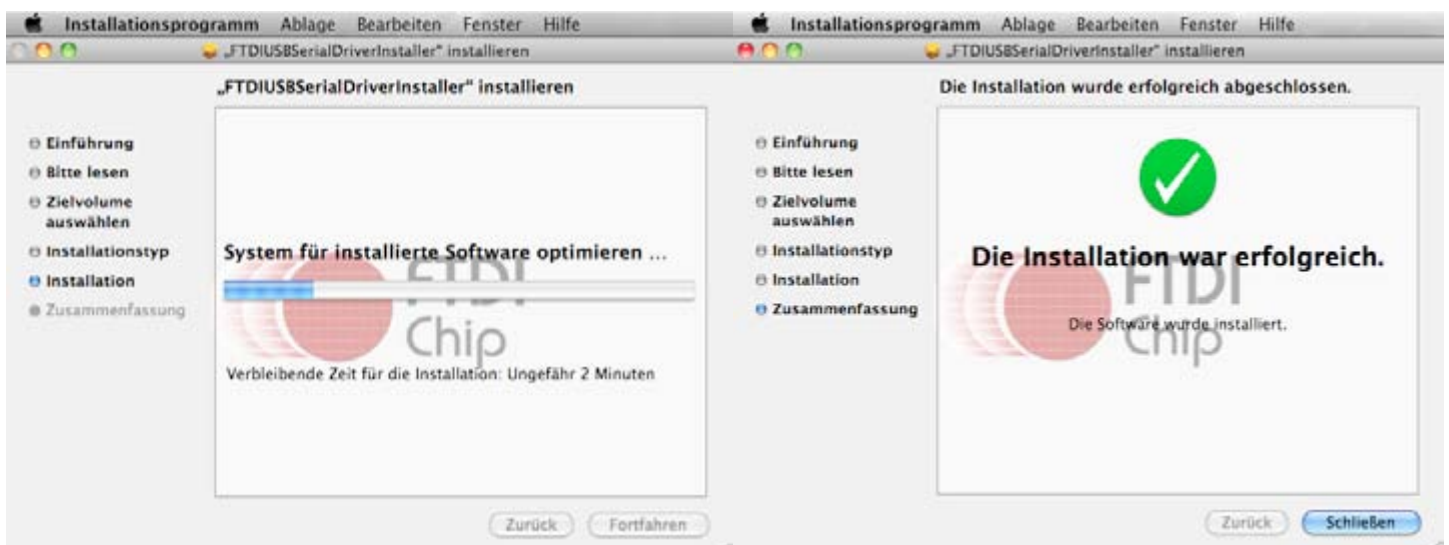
Installationsprogramm Ablage Bearbeiten Fenster Hilfe

„FTDIUSBSerialDriverInstaller" installieren

„FTDIUSBSerialDriverInstaller" installieren

Einführung
Bitte lesen
Zielvolume auswählen
Installationstyp
Installation
Zusammenfassung

System für installierte Software optimieren ...

FTDI Chip

Verbleibende Zeit für die Installation: Ungefähr 2 Minuten

Zurück Fortfahren

Installationsprogramm Ablage Bearbeiten Fenster Hilfe

„FTDIUSBSerialDriverInstaller" installieren

Die Installation wurde erfolgreich abgeschlossen.

Einführung
Bitte lesen
Zielvolume auswählen
Installationstyp
Installation
Zusammenfassung

Die Installation war erfolgreich.

FTDI Chip

Die Software wurde installiert.

Zurück Schließen